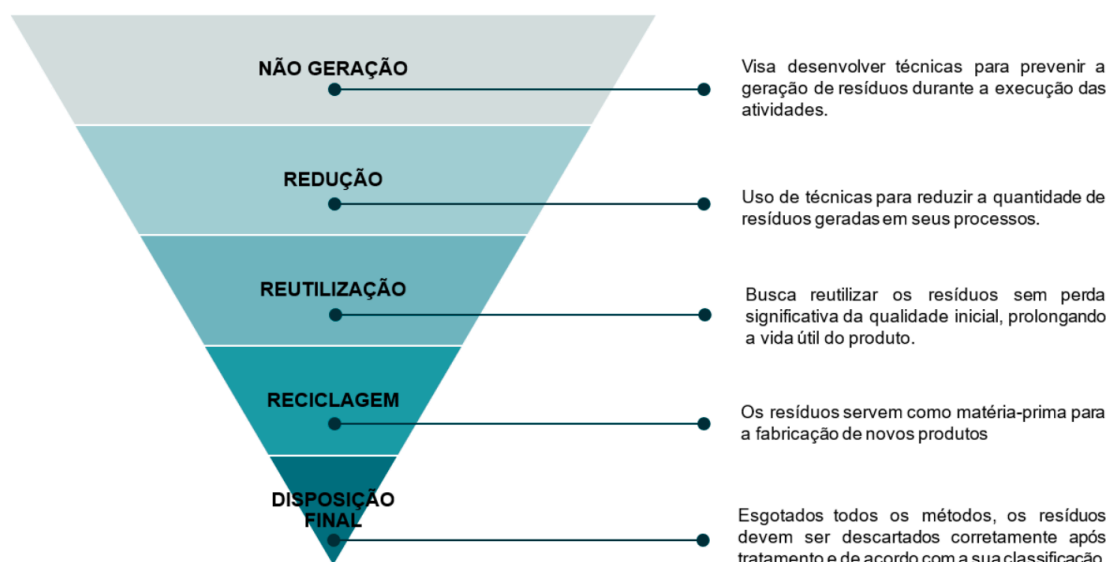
NÃO GERAÇÃO

Visa desenvolver técnicas para prevenir a geração de resíduos durante a execução das atividades.

REDUÇÃO

Uso de técnicas para reduzir a quantidade de resíduos geradas em seus processos.

REUTILIZAÇÃO

Busca reutilizar os resíduos sem perda significativa da qualidade inicial, prolongando a vida útil do produto.

RECICLAGEM

Os resíduos servem como matéria-prima para a fabricação de novos produtos

DISPOSIÇÃO FINAL

Esgotados todos os métodos, os resíduos devem ser descartados corretamente após tratamento e de acordo com a sua classificação.